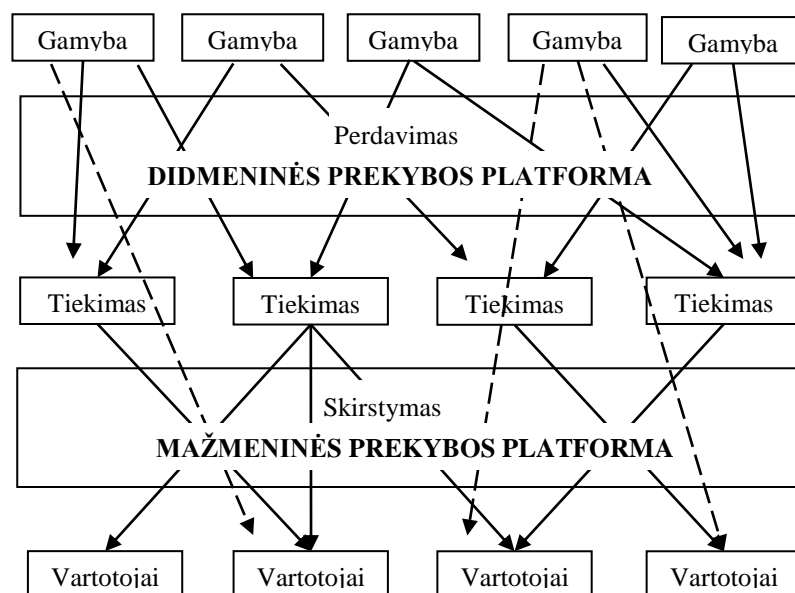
Gamyba Gamyba Gamyba Gamyba Gamyba

Perdavimas
DIDMENINĖS PREKYBOS PLATFORMA

Tiekimas Tiekimas Tiekimas Tiekimas

Skirstymas
MAŽMENINĖS PREKYBOS PLATFORMA

Vartotojai Vartotojai Vartotojai Vartotojai